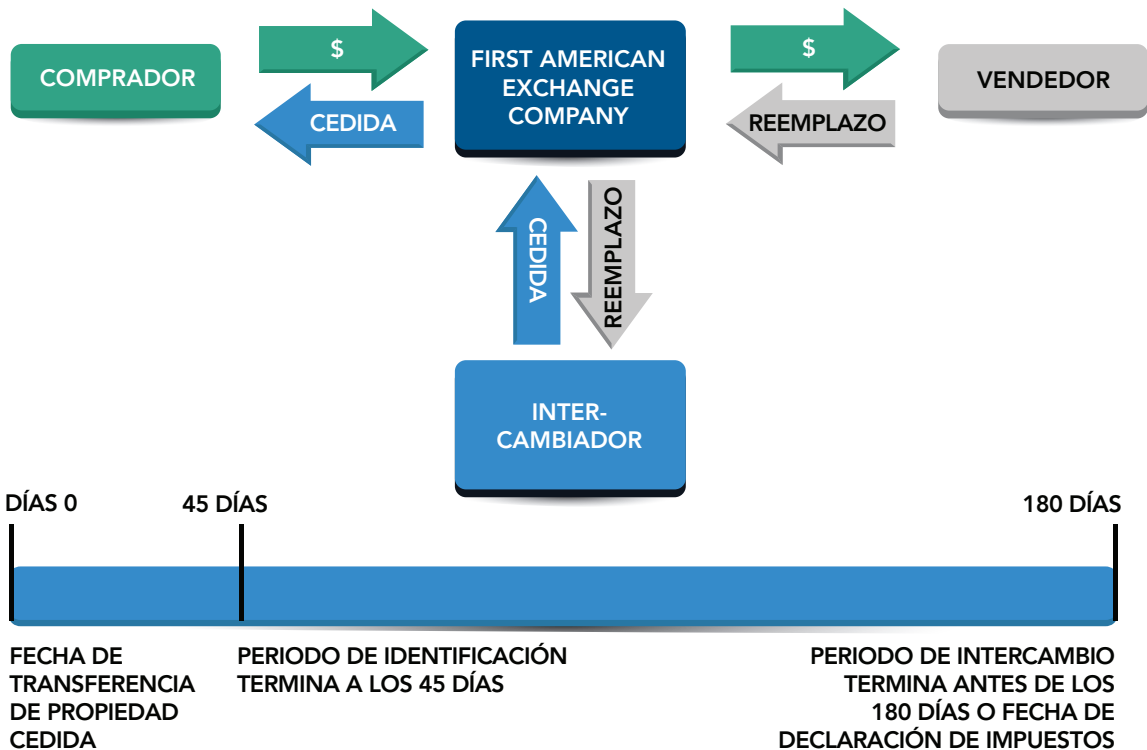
COMPRADOR

$

CEDIDA

FIRST AMERICAN EXCHANGE COMPANY

$

REEMPLAZO

VENDEDOR

CEDIDA

REEMPLAZO

INTER-CAMBIADOR

DÍAS 0

45 DÍAS

180 DÍAS

FECHA DE TRANSFERENCIA DE PROPIEDAD CEDIDA

PERIODO DE IDENTIFICACIÓN TERMINA A LOS 45 DÍAS

PERIODO DE INTERCAMBIO TERMINA ANTES DE LOS 180 DÍAS O FECHA DE DECLARACIÓN DE IMPUESTOS